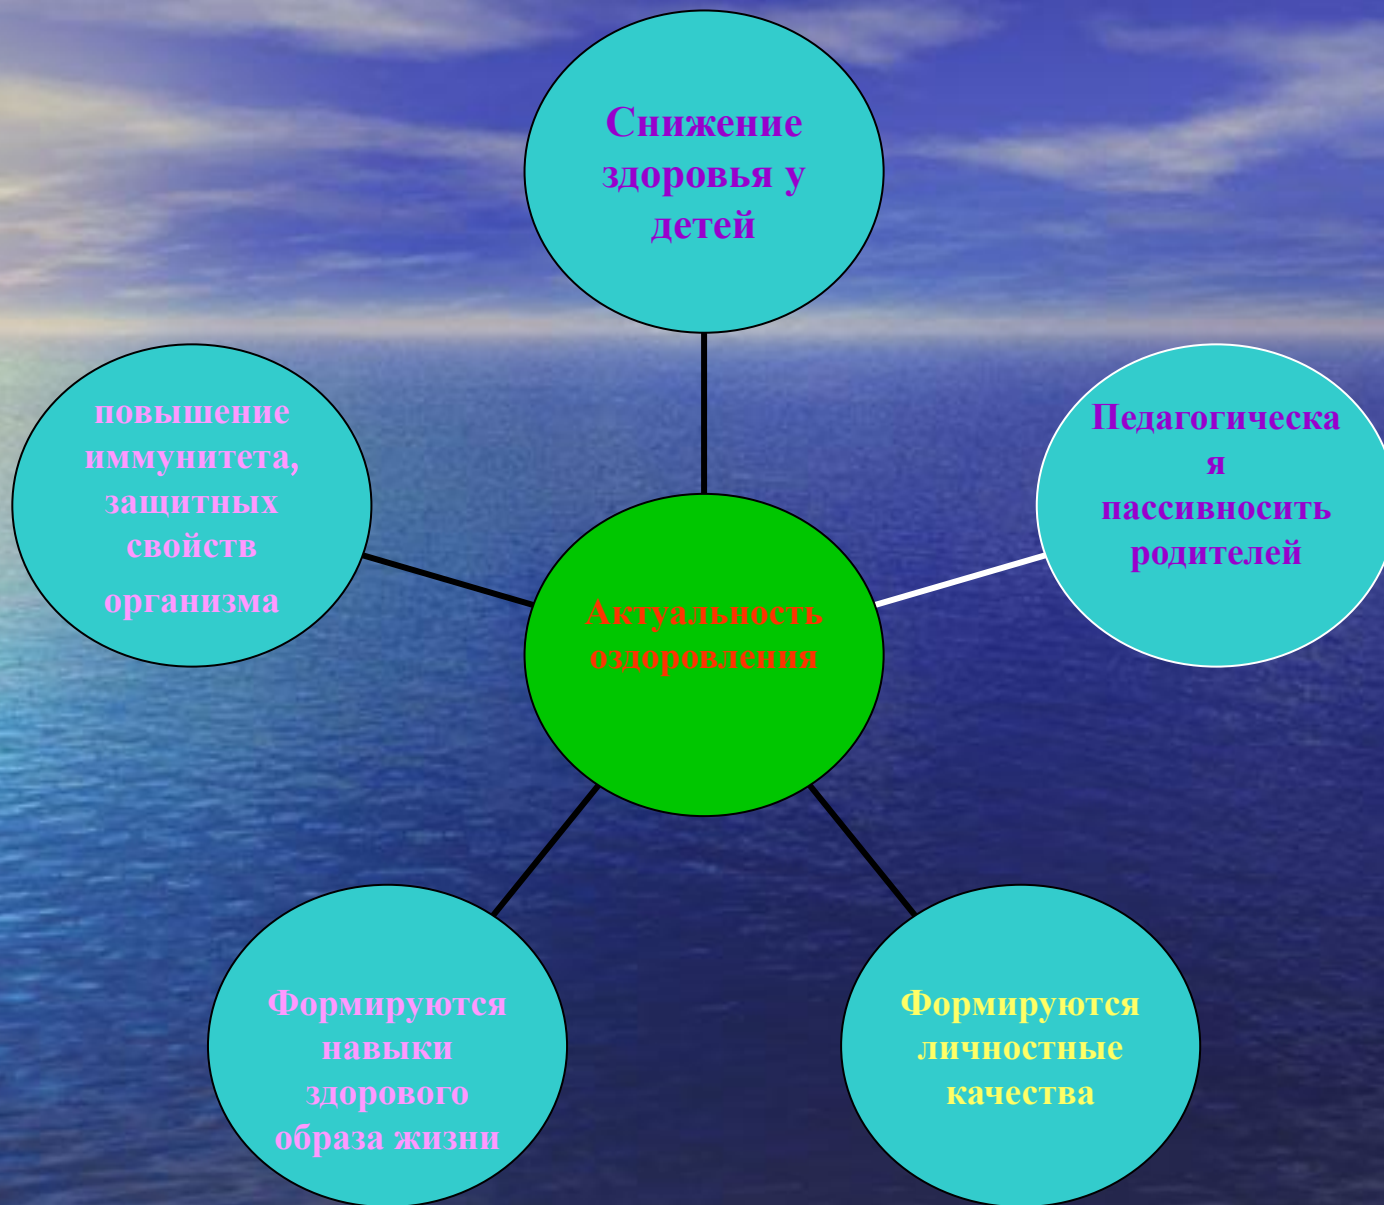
Снижение здоровья у детей

повышение иммунитета, защитных свойств организма

Актуальность оздоровления

Педагогическая пассивносить родителей

Формируются навыки здорового образа жизни

Формируются личностные качества